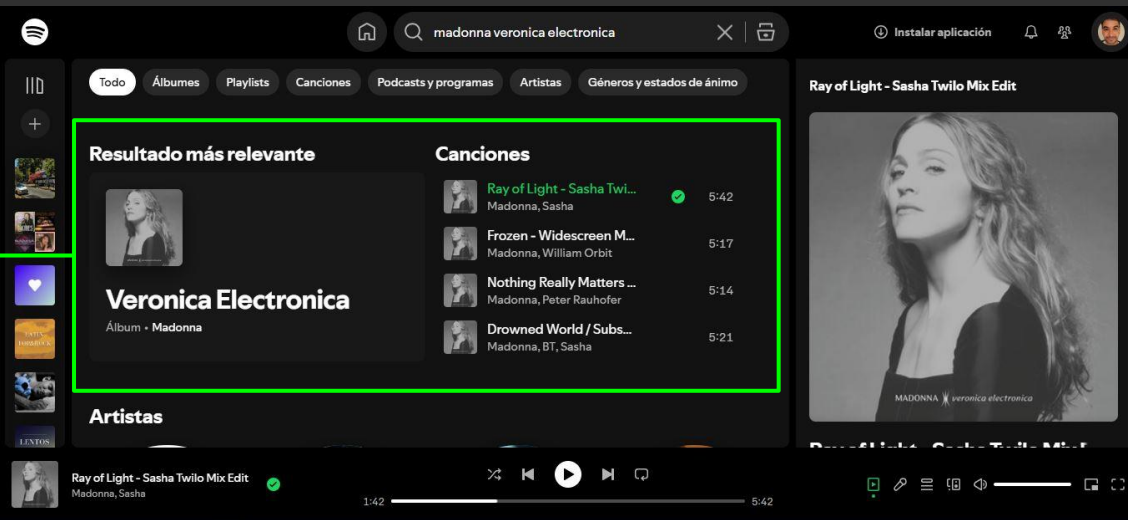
madonna veronica electronica

Instalar aplicación

Todo Álbumes Playlists Canciones Podcasts y programas Artistas Géneros y estados de ánimo

Resultado más relevante

Veronica Electronica
Álbum • Madonna

Canciones

Ray of Light - Sasha Twi...
Madonna, Sasha
5:42

Frozen - Widescreen M...
Madonna, William Orbit
5:17

Nothing Really Matters ...
Madonna, Peter Rauhofer
5:14

Drowned World / Subs...
Madonna, BT, Sasha
5:21

Artistas

Ray of Light - Sasha Twilo Mix Edit

MADONNA veronica electronica

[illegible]

Ray of Light - Sasha Twilo Mix Edit
Madonna, Sasha

1:42
5:42